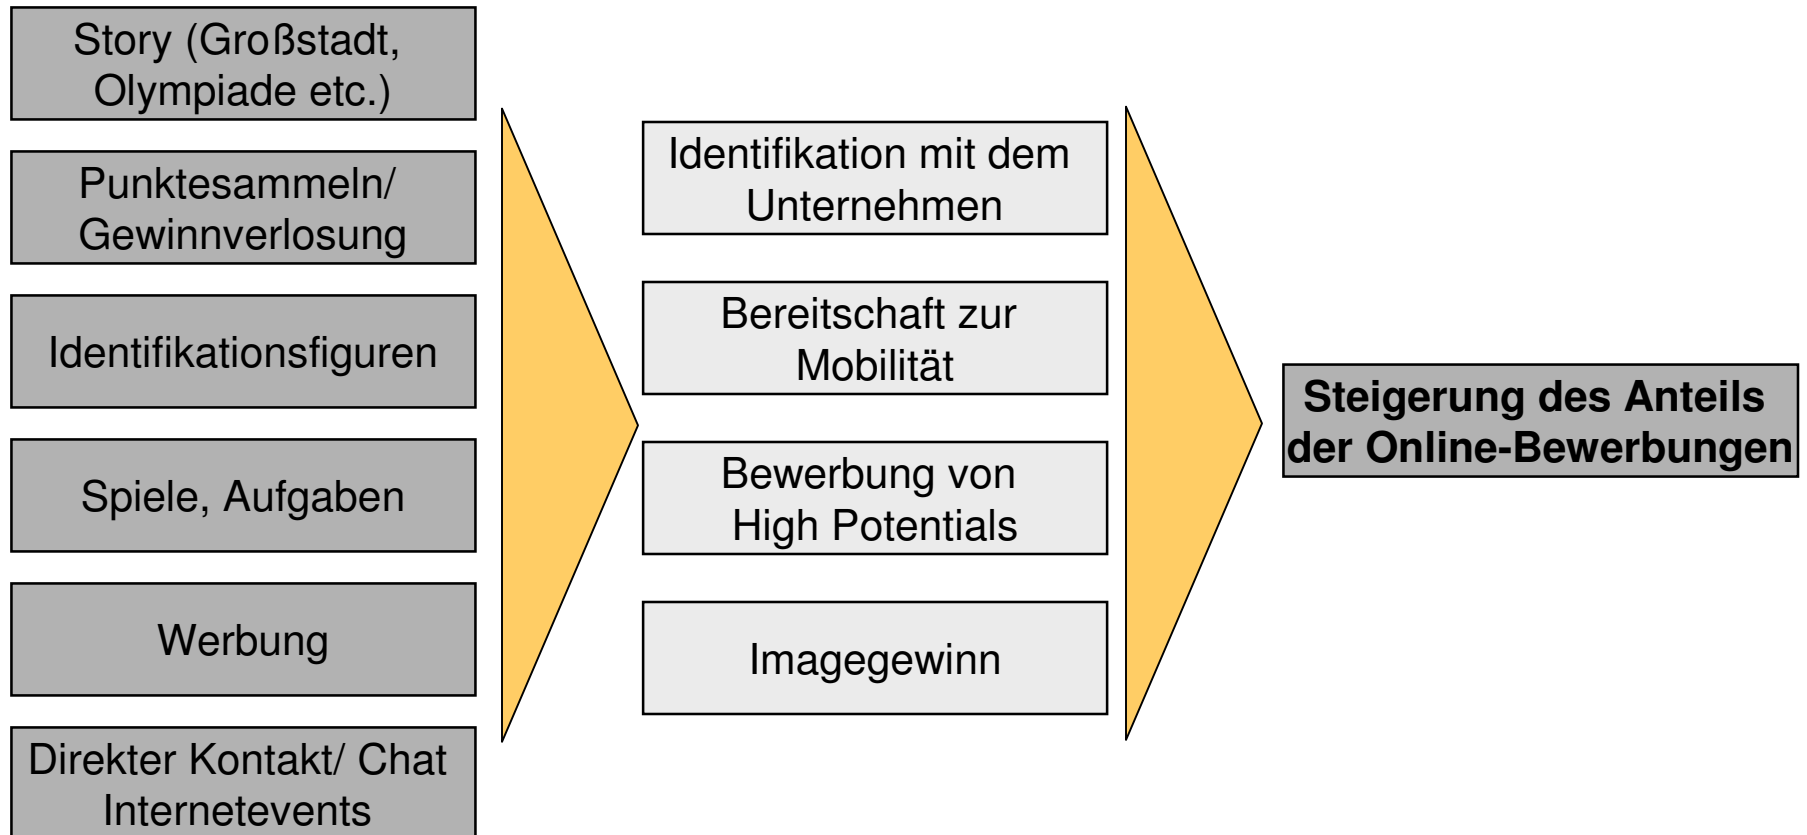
Story (Großstadt, Olympiade etc.)

Punktesammeln/ Gewinnverlosung

Identifikationsfiguren

Spiele, Aufgaben

Werbung

Direkter Kontakt/ Chat Internetevents

Identifikation mit dem Unternehmen

Bereitschaft zur Mobilität

Bewerbung von High Potentials

Imagegewinn

**Steigerung des Anteils der Online-Bewerbungen**